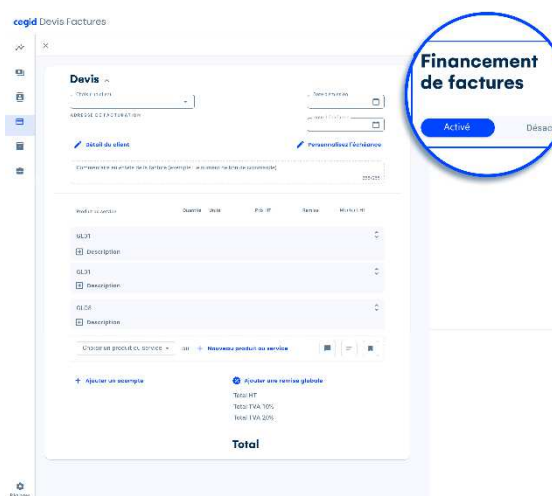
cegid Devis Factures

Devis

Choisir un client

ADRESSE DE FACTURATION

Date d'émission

Détail du client

Personnaliser l'échéance

Commentaire en entête de la facture (exemple : « ta relance de cette commande »)

255/255

Produit ou service | Quantité | Unité | Prix HT | Remise | Montant HT

GL31

Description

GL31

Description

GLC8

Description

Choisir un produit ou service | ou | + Nouveau produit ou service

+ Ajouter un acompte

Ajouter une remise globale

Total HT

Total TVA 10%

Total TVA 20%

Total

Financement de factures

Activé

Désac

Réglages